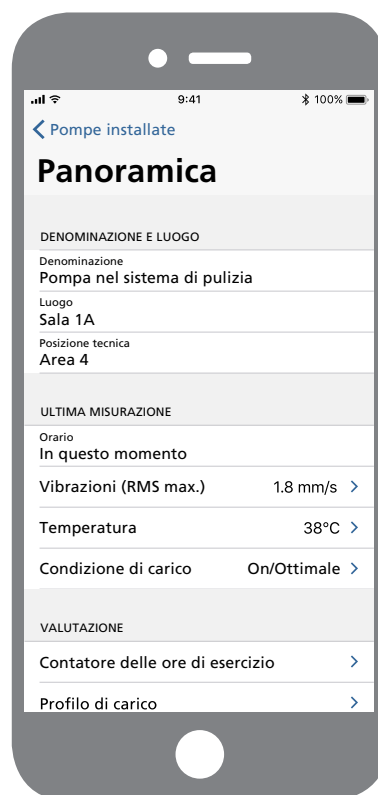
9:41
100%

Pompe installate

Panoramica

DENOMINAZIONE E LUOGO

Denominazione
Pompa nel sistema di pulizia

Luogo
Sala 1A

Posizione tecnica
Area 4

ULTIMA MISURAZIONE

Orario
In questo momento

Vibrazioni (RMS max.) 1.8 mm/s

Temperatura 38°C

Condizione di carico On/Ottimale

VALUTAZIONE

Contatore delle ore di esercizio

Profilo di carico